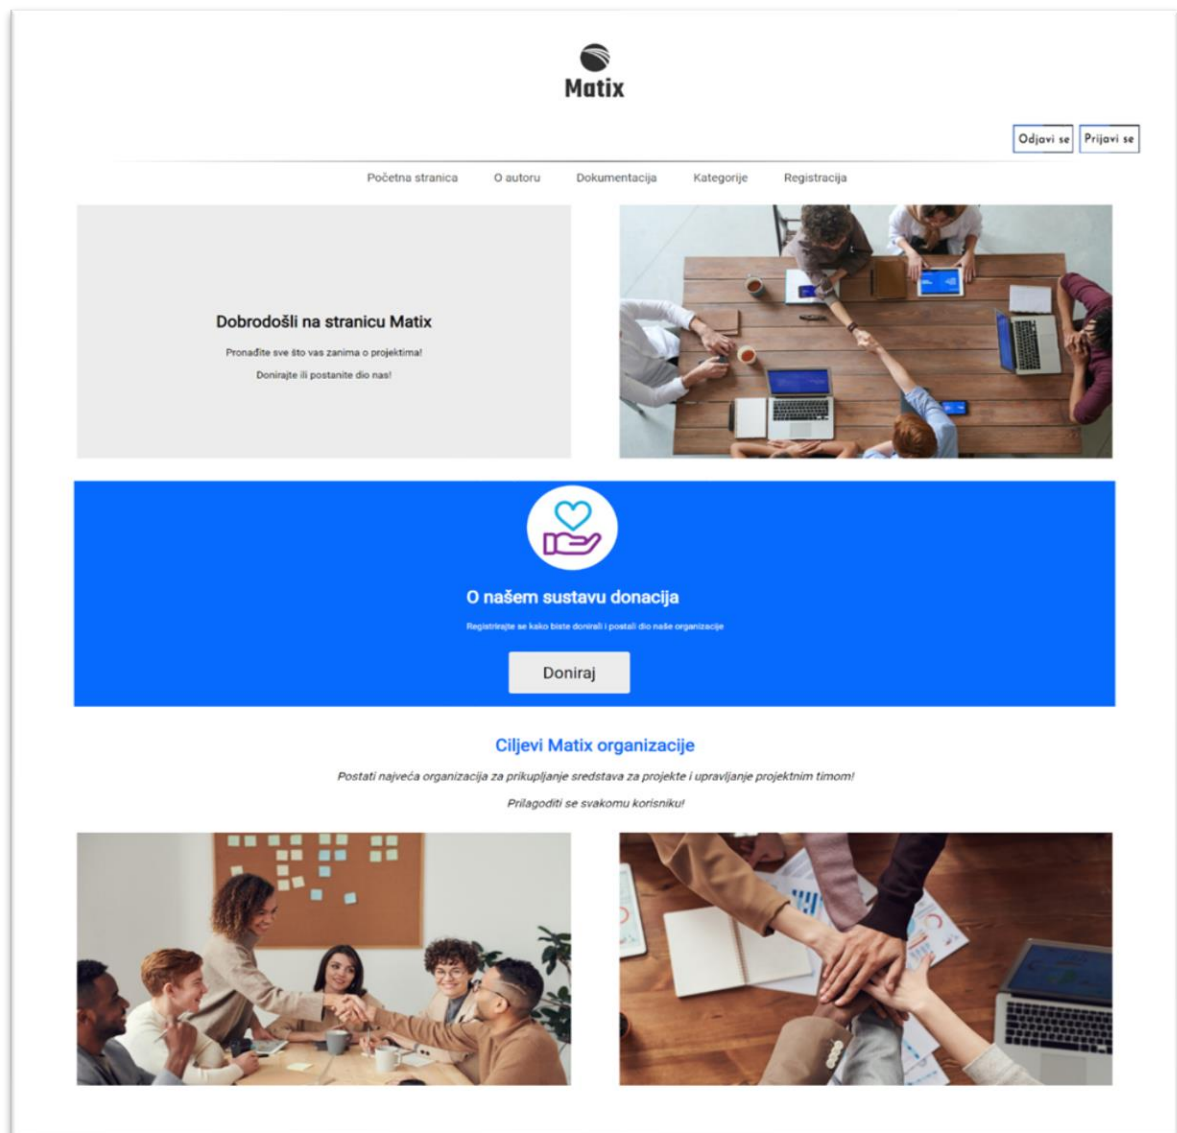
Matix

Odjavi se
Prijavi se

Početna stranica
O autoru
Dokumentacija
Kategorije
Registracija

Dobrodošli na stranicu Matix

Pronađite sve što vas zanima o projektima!

Donirajte ili postanite dio nas!

O našem sustavu donacija

Registrirajte se kako biste donirali i postali dio naše organizacije

Doniraj

Ciljevi Matix organizacije

Postati najveća organizacija za prikupljanje sredstava za projekte i upravljanje projektnim timom!

Prilagoditi se svakomu korisniku!